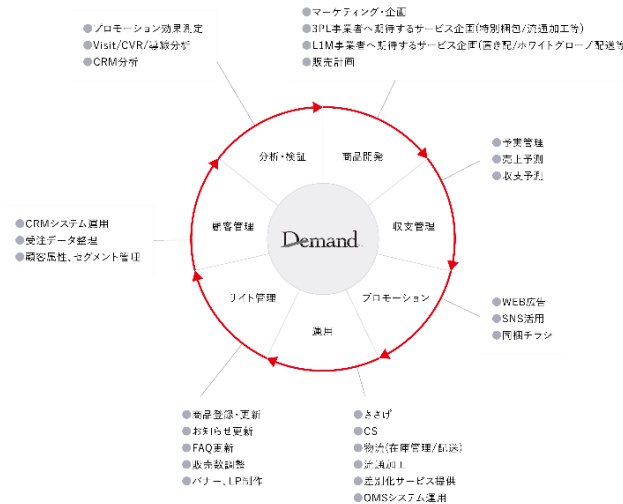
プロモーション効果測定
Visit/CVR/導線分析
CRM分析

マーケティング・企画
3PL事業者へ期待するサービス企画(特別梱包/流通加工等)
L1M事業者へ期待するサービス企画(置き配/ホワイトグローブ配送等)
販売計画

予実管理
売上予測
収支予測

CRMシステム運用
受注データ整理
顧客属性、セグメント管理

WEB広告
SNS活用
同梱チラシ

分析・検証
商品開発
顧客管理
Demand
収支管理
サイト管理
プロモーション
運用

商品登録・更新
お知らせ更新
FAQ更新
販売数調整
バナー、LP制作

ささげ
CS
物流(在庫管理/配送)
流通加工
差別化サービス提供
OMSシステム運用